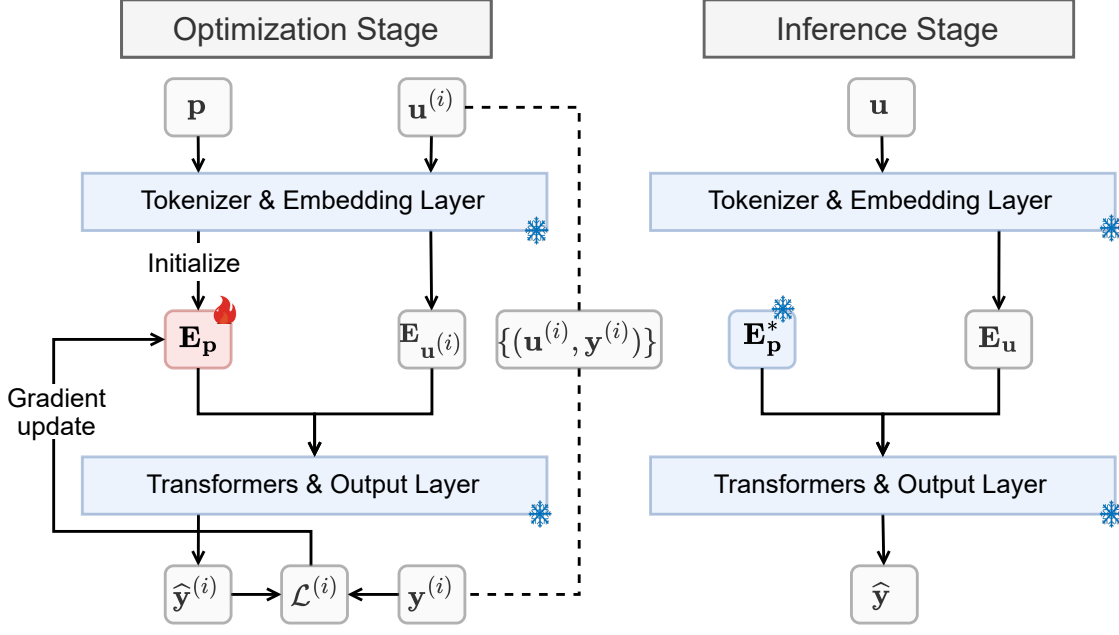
Optimization Stage

Inference Stage

$\mathbf{p}$

$\mathbf{u}^{(i)}$

$\mathbf{u}$

Tokenizer & Embedding Layer

Tokenizer & Embedding Layer

Initialize

$\mathbf{E}_\mathbf{p}$

$\mathbf{E}_{\mathbf{u}^{(i)}}$

$\{(\mathbf{u}^{(i)}, \mathbf{y}^{(i)})\}$

$\mathbf{E}_\mathbf{p}^*$

$\mathbf{E}_\mathbf{u}$

Gradient update

Transformers & Output Layer

Transformers & Output Layer

$\widehat{\mathbf{y}}^{(i)}$

$\mathcal{L}^{(i)}$

$\mathbf{y}^{(i)}$

$\widehat{\mathbf{y}}$